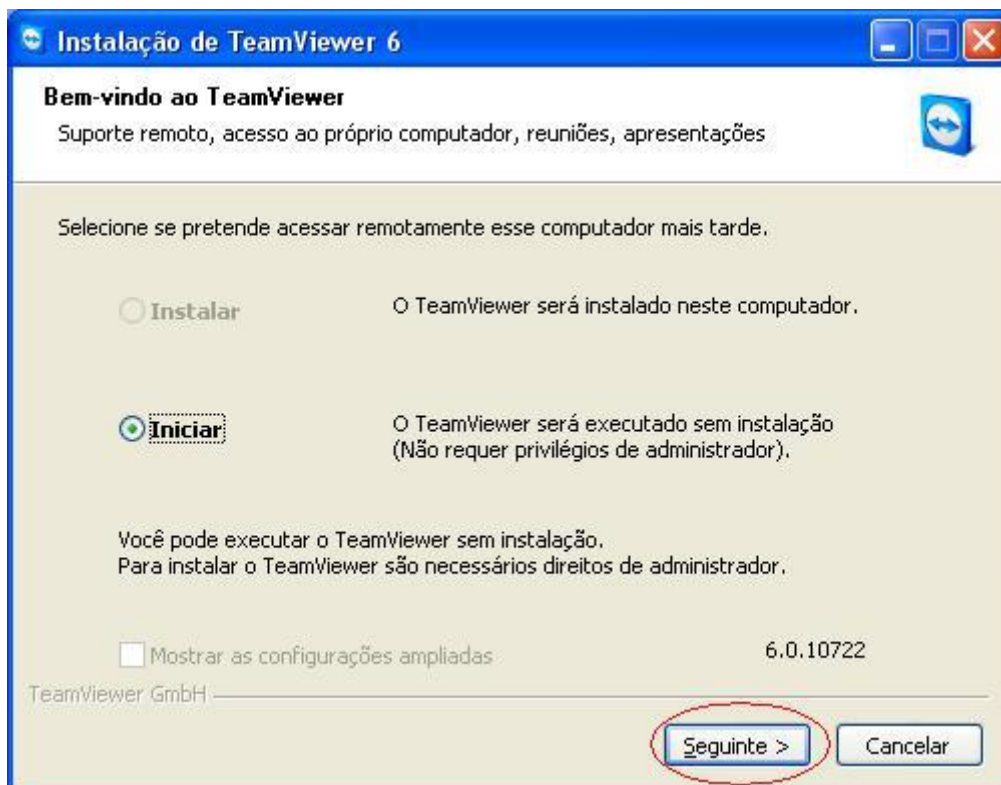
Instalação de TeamViewer 6

Bem-vindo ao TeamViewer

Suporte remoto, acesso ao próprio computador, reuniões, apresentações

Selecione se pretende acessar remotamente esse computador mais tarde.

Instalar

O TeamViewer será instalado neste computador.

Iniciar

O TeamViewer será executado sem instalação (Não requer privilégios de administrador).

Você pode executar o TeamViewer sem instalação.
Para instalar o TeamViewer são necessários direitos de administrador.

Mostrar as configurações ampliadas

6.0.10722

TeamViewer GmbH

Seguinte >

Cancelar